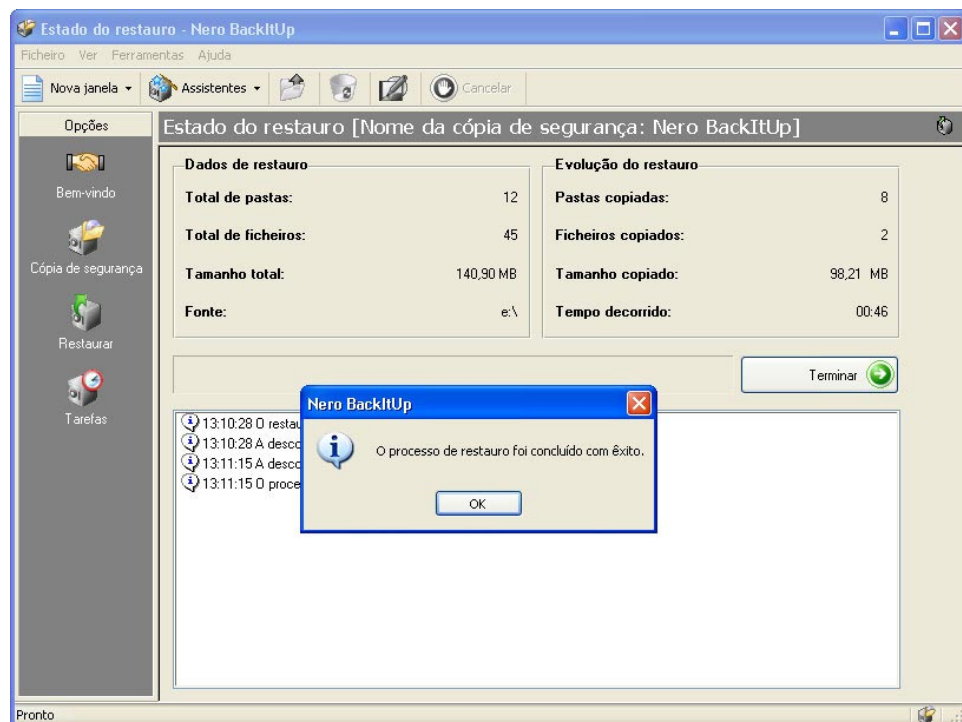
Estado do restauro - Nero BackItUp

Ficheiro Ver Ferramentas Ajuda

Nova janela Assistentes Cancelar

Opções

Bem-vindo

Cópia de segurança

Restaurar

Tarefas

Estado do restauro [Nome da cópia de segurança: Nero BackItUp]

Dados de restauro

| | |
|---|---|
| Total de pastas: | 12 |
| Total de ficheiros: | 45 |
| Tamanho total: | 140,90 MB |
| Fonte: | e:\ |

Evolução do restauro

| | |
|---|---|
| Pastas copiadas: | 8 |
| Ficheiros copiados: | 2 |
| Tamanho copiado: | 98,21 MB |
| Tempo decorrido: | 00:46 |

Terminar

13:10:28 O restau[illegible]
13:10:28 A desco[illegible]
13:11:15 A desco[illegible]
13:11:15 O proce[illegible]

Nero BackItUp

O processo de restauro foi concluído com êxito.

OK

Pronto